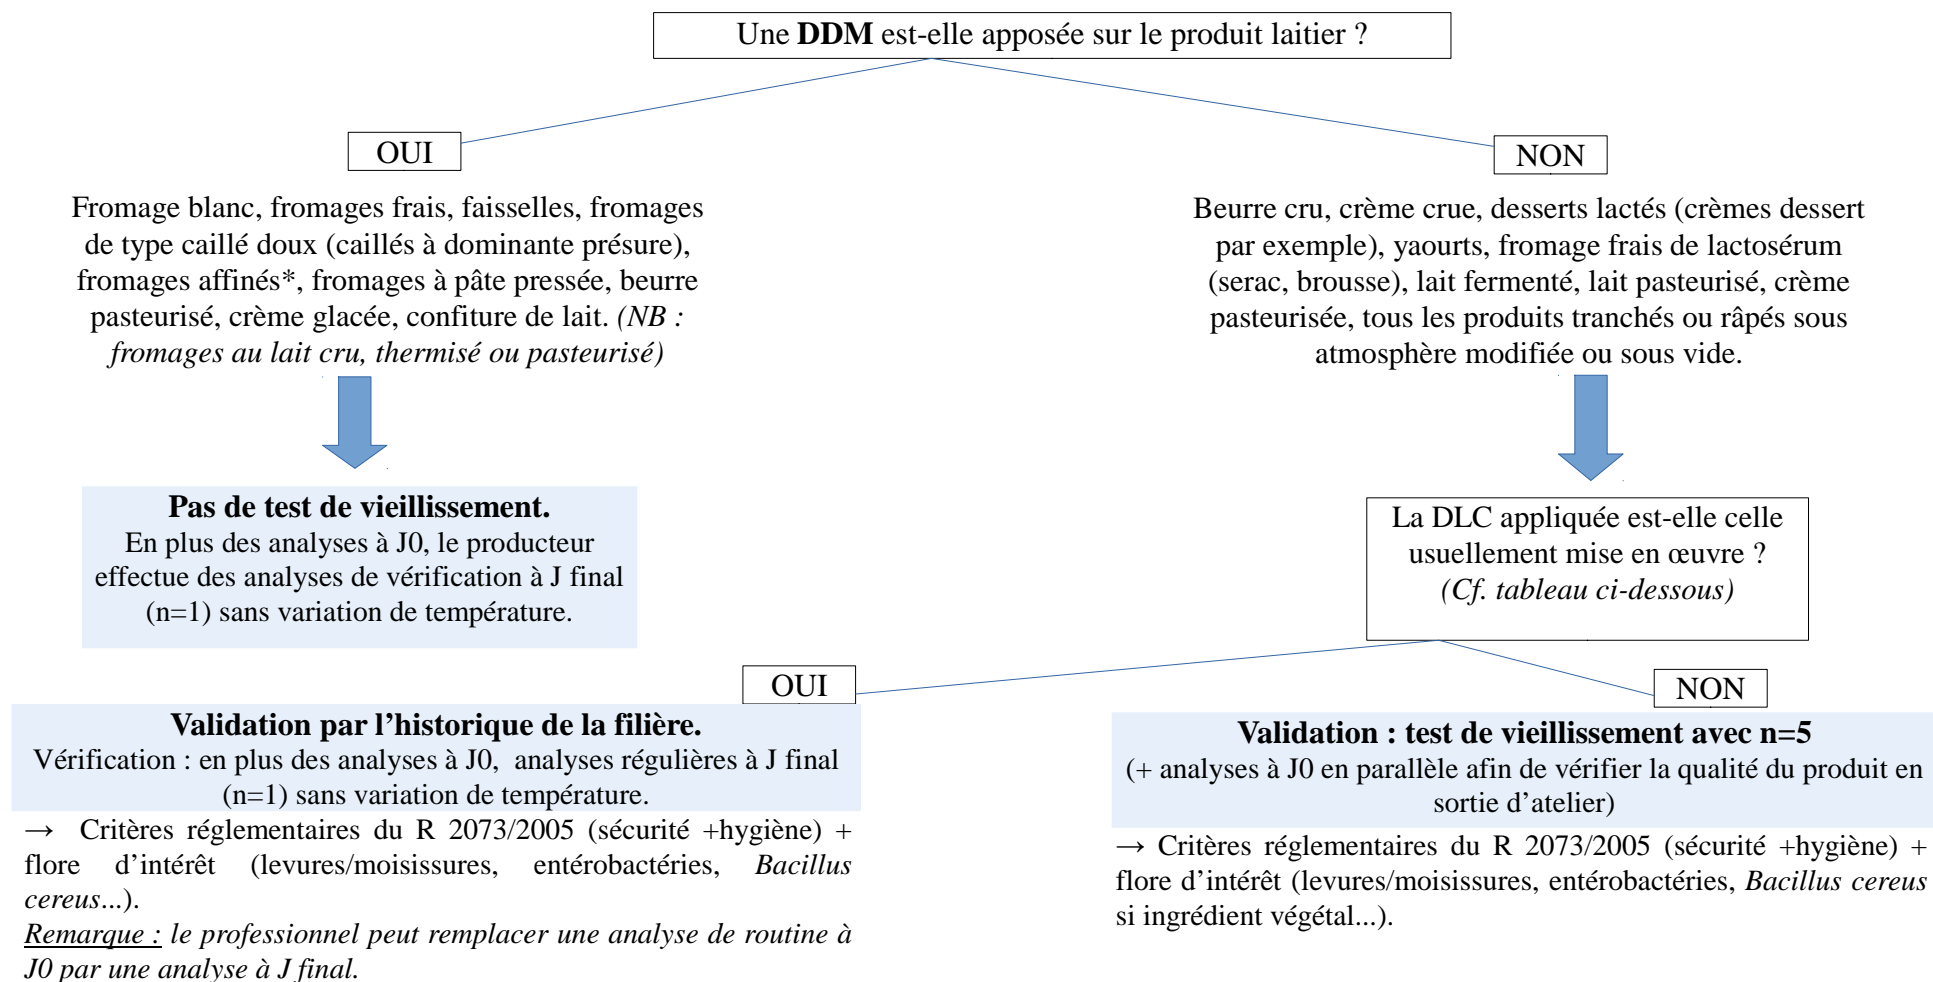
Une **DDM** est-elle apposée sur le produit laitier ?

OUI

Fromage blanc, fromages frais, faisselles, fromages de type caillé doux (caillés à dominante présure), fromages affinés*, fromages à pâte pressée, beurre pasteurisé, crème glacée, confiture de lait. *(NB : fromages au lait cru, thermisé ou pasteurisé)*

**Pas de test de vieillissement.**
En plus des analyses à J0, le producteur effectue des analyses de vérification à J final (n=1) sans variation de température.

NON

Beurre cru, crème crue, desserts lactés (crèmes dessert par exemple), yaourts, fromage frais de lactosérum (serac, brousse), lait fermenté, lait pasteurisé, crème pasteurisée, tous les produits tranchés ou râpés sous atmosphère modifiée ou sous vide.

La DLC appliquée est-elle celle usuellement mise en œuvre ? *(Cf. tableau ci-dessous)*

OUI

**Validation par l'historique de la filière.**
Vérification : en plus des analyses à J0, analyses régulières à J final (n=1) sans variation de température.

→ Critères réglementaires du R 2073/2005 (sécurité +hygiène) + flore d'intérêt (levures/moisissures, entérobactéries, *Bacillus cereus*...).
*Remarque : le professionnel peut remplacer une analyse de routine à J0 par une analyse à J final.*

NON

**Validation : test de vieillissement avec n=5**
(+ analyses à J0 en parallèle afin de vérifier la qualité du produit en sortie d'atelier)

→ Critères réglementaires du R 2073/2005 (sécurité +hygiène) + flore d'intérêt (levures/moisissures, entérobactéries, *Bacillus cereus* si ingrédient végétal...).